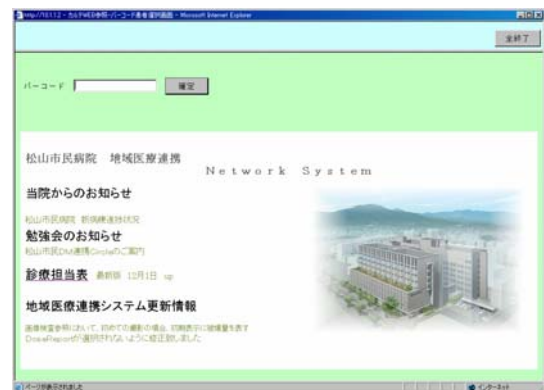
http://10.112 - カルテWEB参照 バーコード患者選択画面 - Microsoft Internet Explorer

全終了

バーコード

確定

松山市民病院　地域医療連携

Network System

当院からのお知らせ

松山市民病院 前病棟連携状況

勉強会のお知らせ

松山市民DM連携Circleのご案内

診療担当表 最新版 11月1日 up

地域医療連携システム更新情報

画像検査参照において、初めての撮影の場合、初期表示に縮小表示 DicomReportが選択されないように修正致しました

ページが表示されました

インターネット